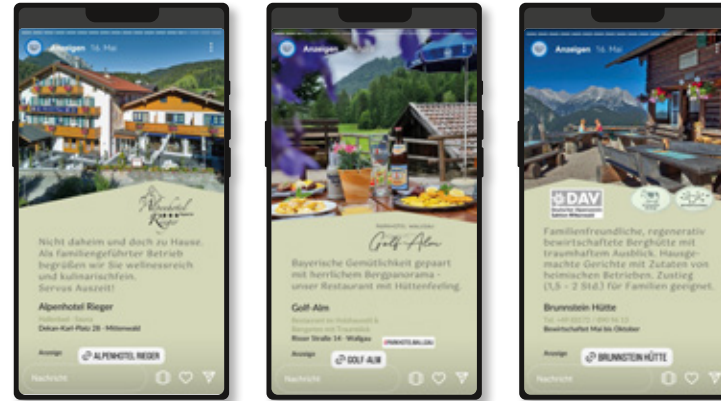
Anzeigen 16. Mai

Alpenhotel Rieger

Nicht daheim und doch zu Hause. Als familiengeführter Betrieb begrüßen wir Sie wellnessreich und kulinarischen. Servus Auszeit!

Alpenhotel Rieger

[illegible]

Dekan-Karl-Platz 28 · Mittenwald

Anzeige

ALPENHOTEL RIEGER

Nachricht

Anzeigen

Golf-Alm

Bayerische Gemütlichkeit gepaart mit herrlichem Bergpanorama – unser Restaurant mit Hüttenfeeling

Golf-Alm

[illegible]

Risser Straße 34 · Wallgau

Anzeige

GOLF-ALM

Nachricht

Anzeigen 16. Mai

DAV

Familienfreundliche, regenerativ bewirtschaftete Berghütte mit traumhaftem Ausblick. Hausgemachte Gerichte mit Zutaten von heimischen Betrieben. Zustieg (1,5 – 2 Std.) für Familien geeignet.

Brunnstein Hütte

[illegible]

Bewirtschaftet Mai bis Oktober

Anzeige

BRUNNSTEIN HÜTTE

Nachricht